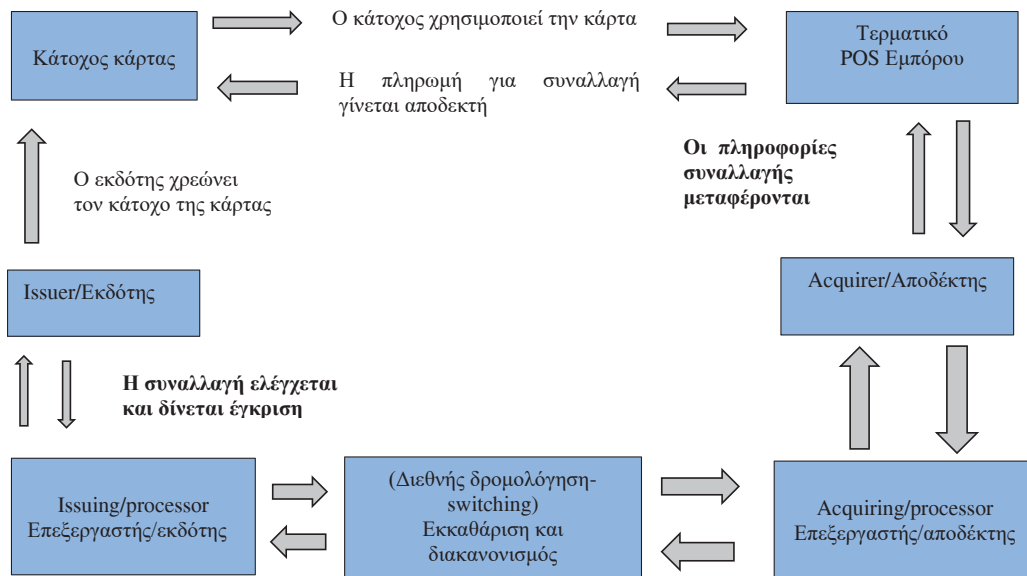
Κάτοχος κάρτας

Ο κάτοχος χρησιμοποιεί την κάρτα

Η πληρωμή για συναλλαγή γίνεται αποδεκτή

Τερματικό POS Εμπόρου

Ο εκδότης χρεώνει τον κάτοχο της κάρτας

Οι πληροφορίες συναλλαγής μεταφέρονται

Issuer/Εκδότης

Acquirer/Αποδέκτης

Η συναλλαγή ελέγχεται και δίνεται έγκριση

Issuing/processor Επεξεργαστής/εκδότης

(Διεθνής δρομολόγησηswitching) Εκκαθάριση και διακανονισμός

Acquiring/processor Επεξεργαστής/αποδέκτης